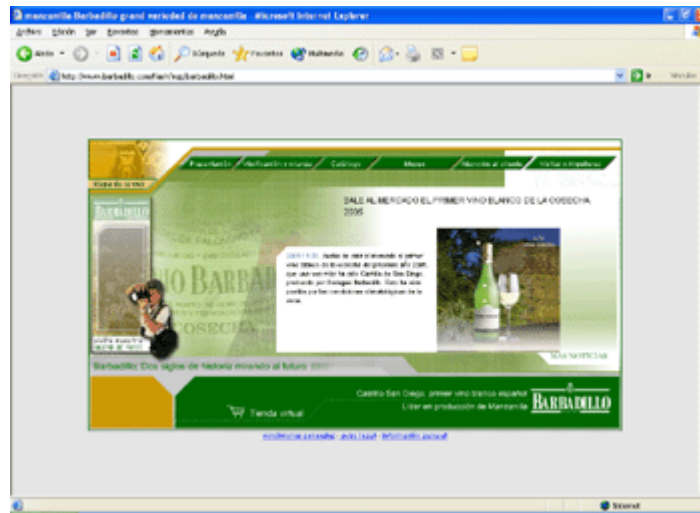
manzanilla Barbadillo gran variedad de manzanilla - Microsoft Internet Explorer

Archivo Edición Ver Favoritos Herramientas Ayuda

Atrás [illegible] Búsqueda Favoritos Multimedia

Dirección http://www.barbadillo.com/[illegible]/barbadillo.html

Vínculos

Presentación | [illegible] | Catálogo | Museo | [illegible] | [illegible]

Mapa de la web

BARBADILLO

SALE AL MERCADO EL PRIMER VINO BLANCO DE LA COSECHA 2005

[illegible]

Barbadillo: Dos siglos de historia mirando al futuro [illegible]

Más noticias

Tienda virtual

Castillo San Diego, primer vino blanco español

Líder en producción de Manzanilla

BARBADILLO

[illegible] | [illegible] | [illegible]

Internet